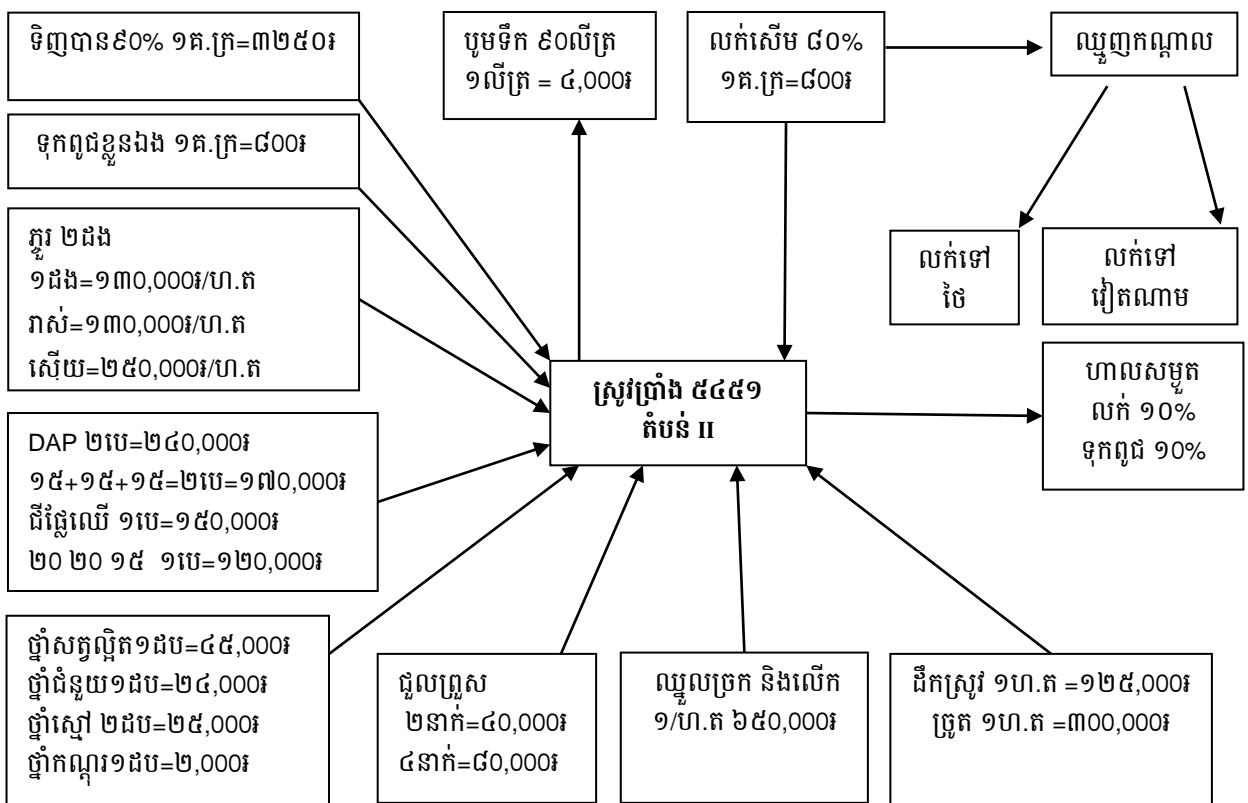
ទិញបាន៩០% ១គ.ក្រ=៣២៥០៛

បូមទឹក ៩០លីត្រ
១លីត្រ = ៤,000៛

លក់សើម ៨០%
១គ.ក្រ=៨00៛

ឈ្មួញកណ្តាល

ទុកពូជខ្លួនឯង ១គ.ក្រ=៨00៛

លក់ទៅថៃ

លក់ទៅវៀតណាម

ភ្ជួរ ២ដង
១ដង=១៣0,000៛/ហ.ត
រាស់=១៣0,000៛/ហ.ត
សើយ=២៥0,000៛/ហ.ត

ស្រូវប្រាំង ៥៤៥១
តំបន់ II

ហាលសម្ងួត
លក់ ១0%
ទុកពូជ ១0%

DAP ២បេ=២៨0,000៛
១៥+១៥+១៥=២បេ=១៧0,000៛
ជីផ្លែឈើ ១បេ=១៥0,000៛
២0 ២0 ១៥ ១បេ=១២0,000៛

ថ្នាំសត្វល្អិត១ដប=៤៥,000៛
ថ្នាំជំនួយ១ដប=២៤,000៛
ថ្នាំស្មៅ ២ដប=២៥,000៛
ថ្នាំកណ្តុរ១ដប=២,000៛

ជួលព្រួស
២នាក់=៨0,000៛
៤នាក់=៨0,000៛

ឈ្នួលច្រូត និងលើក
១/ហ.ត ៦៥0,000៛

ដឹកស្រូវ ១ហ.ត =១២៥,000៛
ច្រូត ១ហ.ត =៣00,000៛